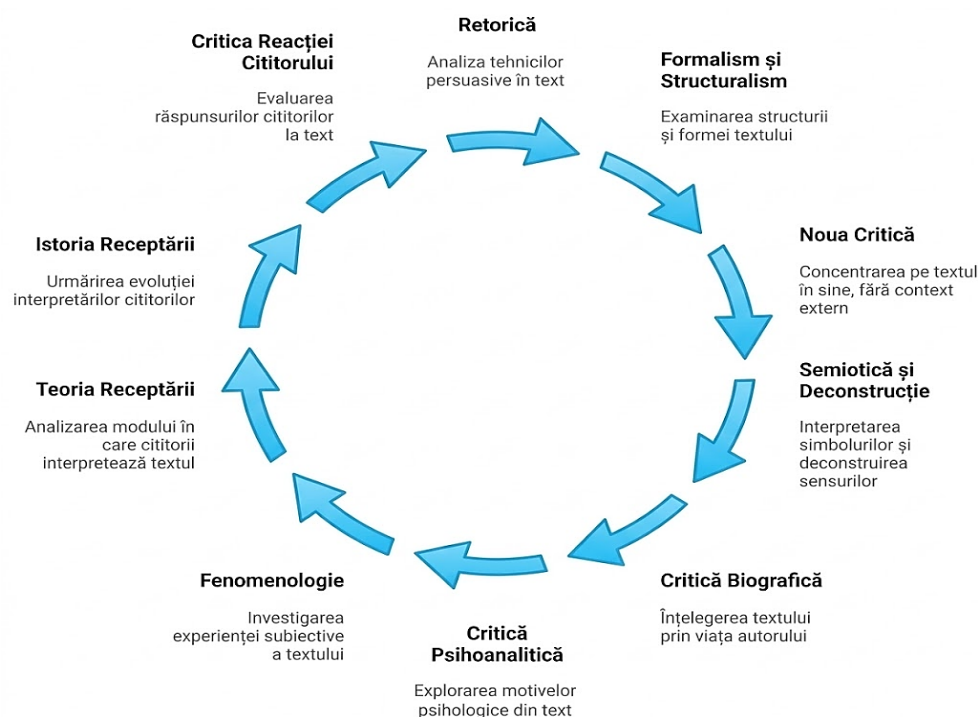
Retorică

Analiza tehnicilor persuasive în text

Formalism și Structuralism

Examinarea structurii și formei textului

Noua Critică

Concentrarea pe textul în sine, fără context extern

Semiotică și Deconstrucție

Interpretarea simbolurilor și deconstruirea sensurilor

Critică Biografică

Înțelegerea textului prin viața autorului

Critică Psihoanalitică

Explorarea motivelor psihologice din text

Fenomenologie

Investigarea experienței subiective a textului

Teoria Receptării

Analizarea modului în care cititorii interpretează textul

Istoria Receptării

Urmărirea evoluției interpretărilor cititorilor

Critica Reacției Cititorului

Evaluarea răspunsurilor cititorilor la text